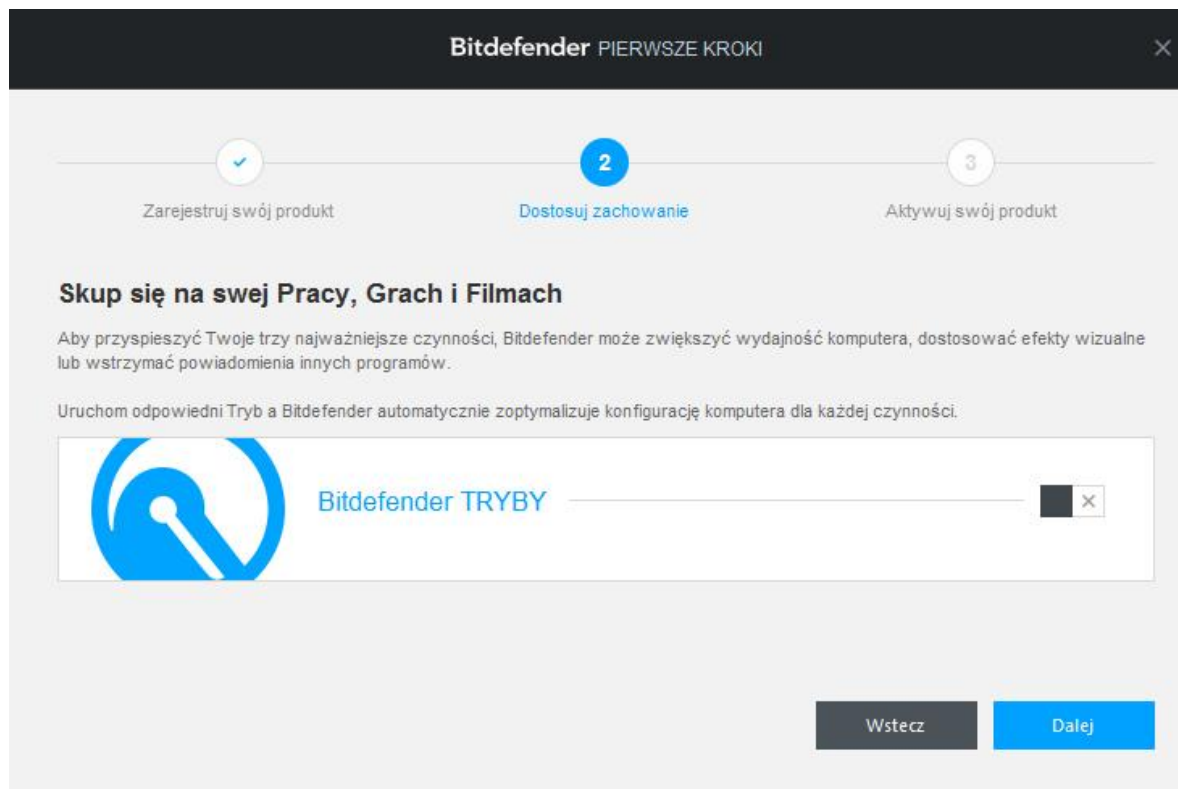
Bitdefender PIERWSZE KROKI

2

3

Zarejestruj swój produkt

Dostosuj zachowanie

Aktywuj swój produkt

Skup się na swej Pracy, Grach i Filmach

Aby przyspieszyć Twoje trzy najważniejsze czynności, Bitdefender może zwiększyć wydajność komputera, dostosować efekty wizualne lub wstrzymać powiadomienia innych programów.

Uruchom odpowiedni Tryb a Bitdefender automatycznie zoptymalizuje konfigurację komputera dla każdej czynności.

Bitdefender TRYBY

Wstecz

Dalej